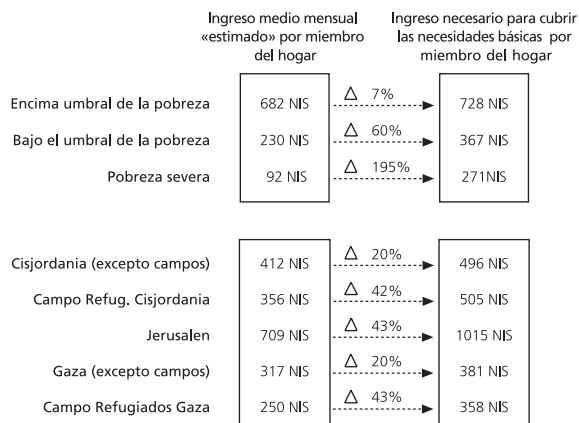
Ingreso medio mensual «estimado» por miembro del hogar

Ingreso necesario para cubrir las necesidades básicas por miembro del hogar

Encima umbral de la pobreza | 682 NIS | $\Delta$ 7% | 728 NIS

Bajo el umbral de la pobreza | 230 NIS | $\Delta$ 60% | 367 NIS

Pobreza severa | 92 NIS | $\Delta$ 195% | 271NIS

Cisjordania (excepto campos) | 412 NIS | $\Delta$ 20% | 496 NIS

Campo Refug. Cisjordania | 356 NIS | $\Delta$ 42% | 505 NIS

Jerusalen | 709 NIS | $\Delta$ 43% | 1015 NIS

Gaza (excepto campos) | 317 NIS | $\Delta$ 20% | 381 NIS

Campo Refugiados Gaza | 250 NIS | $\Delta$ 43% | 358 NIS